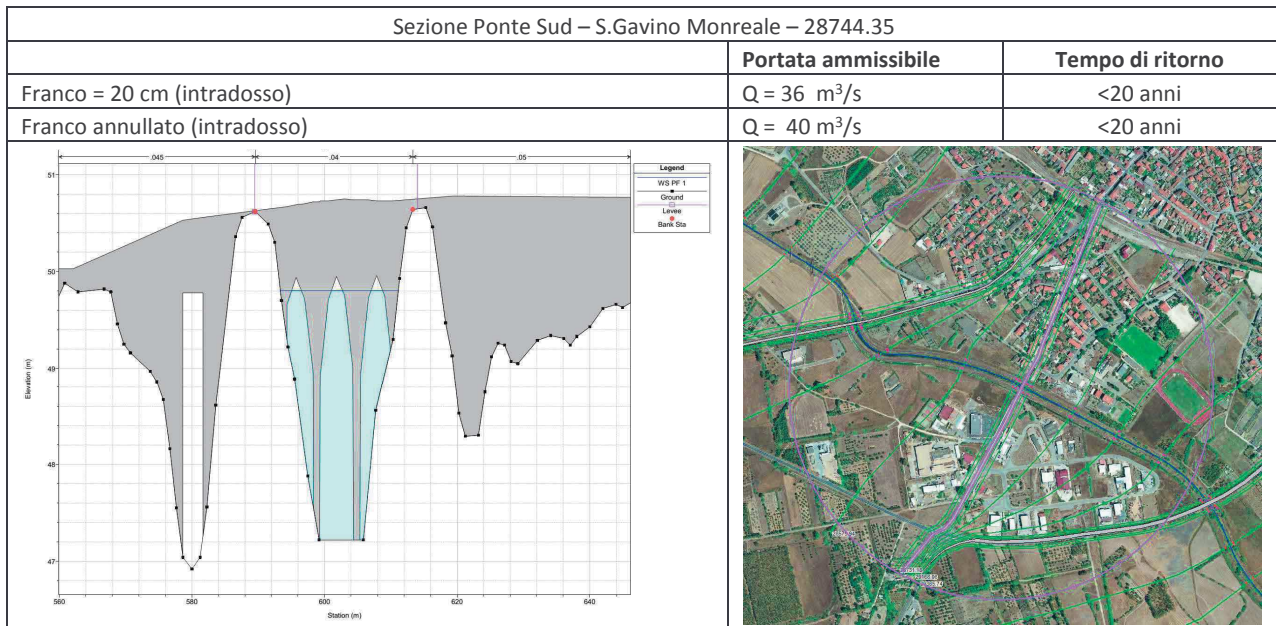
Sezione Ponte Sud – S.Gavino Monreale – 28744.35

| | Portata ammissibile | Tempo di ritorno |
|---|---|---|
| Franco = 20 cm (intradosso) | Q = 36 $m^3/s$ | <20 anni |
| Franco annullato (intradosso) | Q = 40 $m^3/s$ | <20 anni |

.045 .04 .05

Legend
WS PF 1
Ground
Levee
Bank Sta

51
50
49
48
47
Elevation (m)

560 580 600 620 640
Station (m)